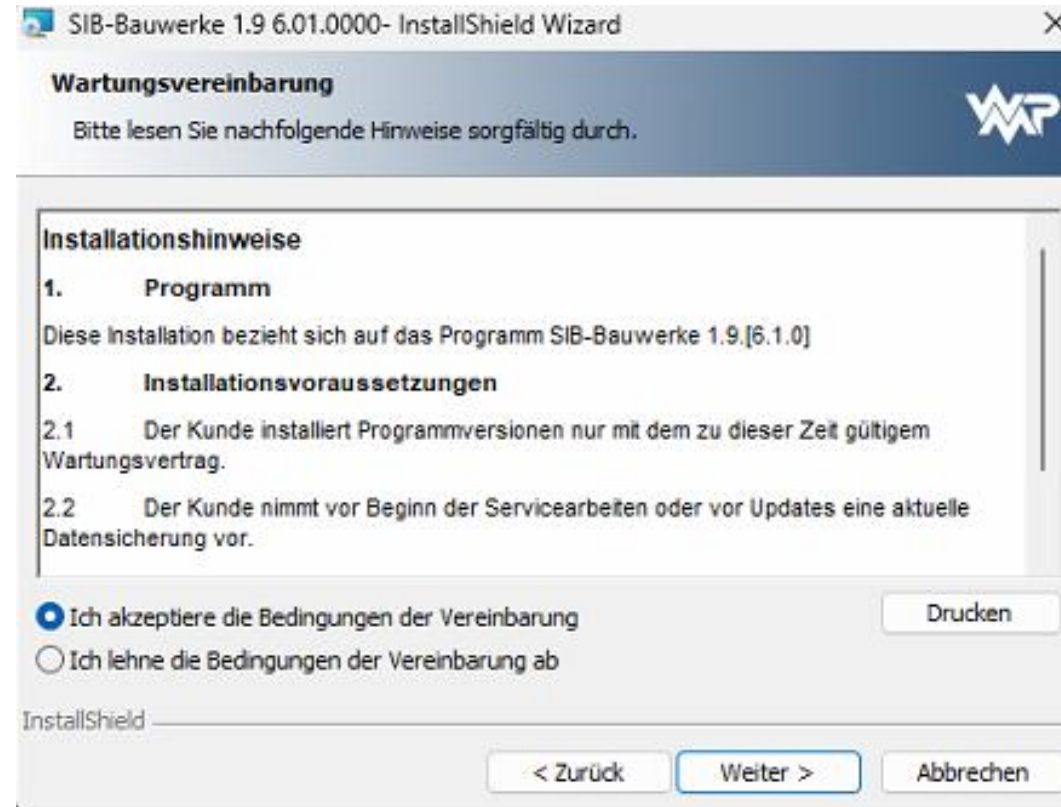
SIB-Bauwerke 1.9 6.01.0000- InstallShield Wizard

×

Wartungsvereinbarung

Bitte lesen Sie nachfolgende Hinweise sorgfältig durch.

WP

Installationshinweise

1. Programm

Diese Installation bezieht sich auf das Programm SIB-Bauwerke 1.9.[6.1.0]

2. Installationsvoraussetzungen

2.1 Der Kunde installiert Programmversionen nur mit dem zu dieser Zeit gültigem Wartungsvertrag.

2.2 Der Kunde nimmt vor Beginn der Servicearbeiten oder vor Updates eine aktuelle Datensicherung vor.

Ich akzeptiere die Bedingungen der Vereinbarung

Drucken

Ich lehne die Bedingungen der Vereinbarung ab

InstallShield

< Zurück

Weiter >

Abbrechen